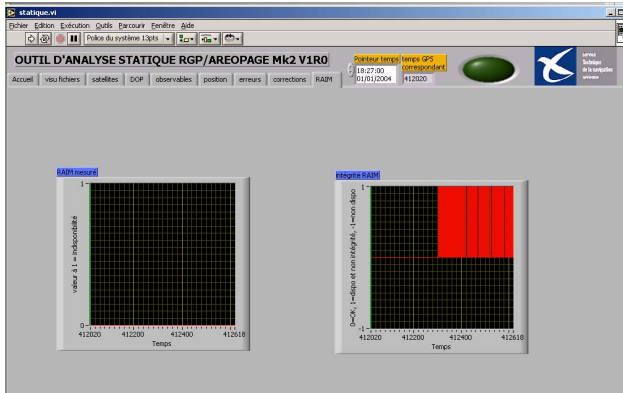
statique.vi

Fichier Edition Exécution Outils Parcourir Fenêtre Aide

Police du système 13pts

OUTIL D'ANALYSE STATIQUE RGP/AREOPAGE Mk2 V1R0

Pointeur temps
18:27:00
01/01/2004

temps GPS correspondant
412020

Service Technique de la navigation aérienne

Accueil | visu fichiers | satellites | DOP | observables | position | erreurs | corrections | RAIM

RAIM mesuré

valeur à 1 = indisponibilité

1
0
412020 412200 412400 412618
Temps

intégrité RAIM

0=OK, 1=dispo et non intégrité, -1=non dispo

1
-1
412020 412200 412400 412618
Temps